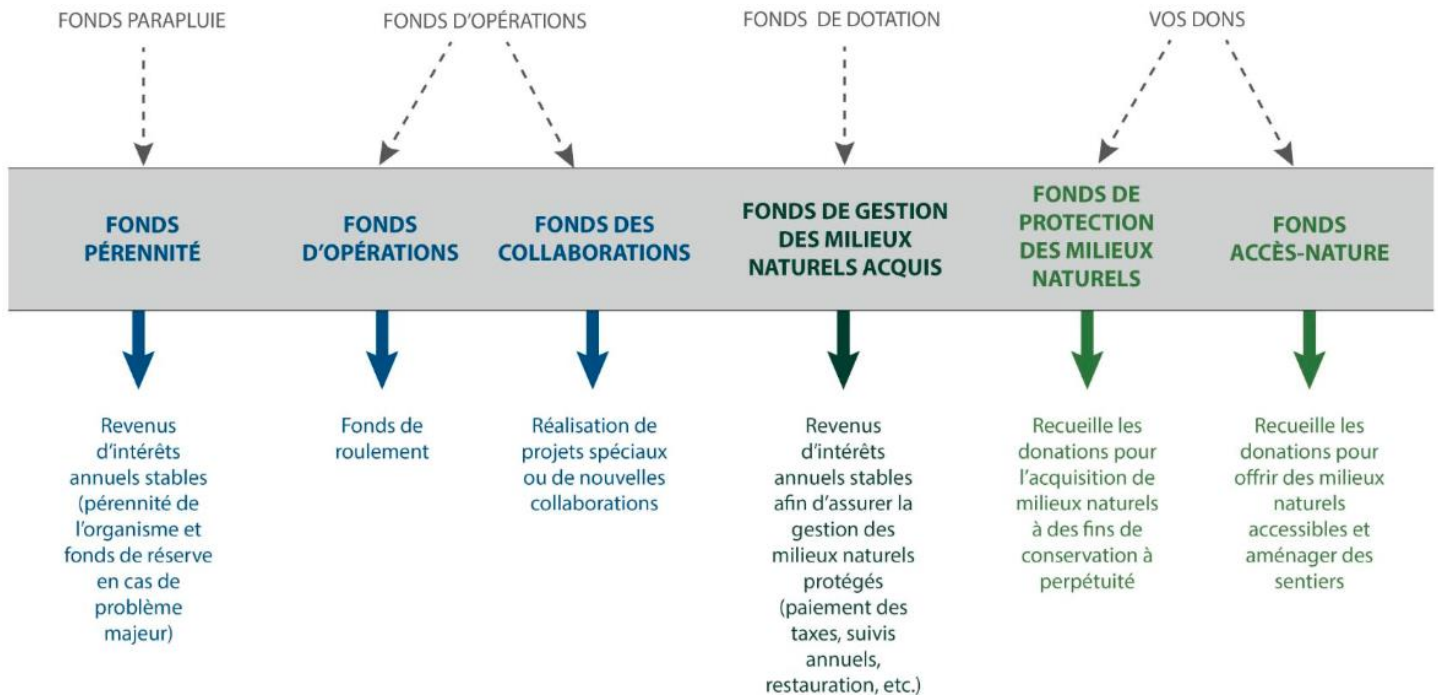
FONDS PARAPLUIE

FONDS D'OPÉRATIONS

FONDS DE DOTATION

VOS DONS

FONDS PÉRENNITÉ

FONDS D'OPÉRATIONS

FONDS DES COLLABORATIONS

FONDS DE GESTION DES MILIEUX NATURELS ACQUIS

FONDS DE PROTECTION DES MILIEUX NATURELS

FONDS ACCÈS-NATURE

Revenus d'intérêts annuels stables (pérennité de l'organisme et fonds de réserve en cas de problème majeur)

Fonds de roulement

Réalisation de projets spéciaux ou de nouvelles collaborations

Revenus d'intérêts annuels stables afin d'assurer la gestion des milieux naturels protégés (paiement des taxes, suivis annuels, restauration, etc.)

Recueille les donations pour l'acquisition de milieux naturels à des fins de conservation à perpétuité

Recueille les donations pour offrir des milieux naturels accessibles et aménager des sentiers